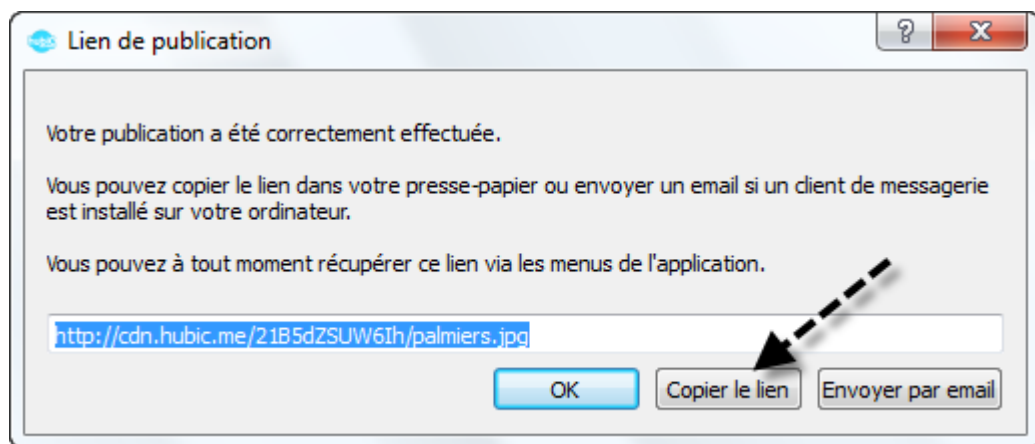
Lien de publication

?

X

Votre publication a été correctement effectuée.

Vous pouvez copier le lien dans votre presse-papier ou envoyer un email si un client de messagerie est installé sur votre ordinateur.

Vous pouvez à tout moment récupérer ce lien via les menus de l'application.

http://cdn.hubic.me/21B5dZSUW6Ih/palmiers.jpg

OK

Copier le lien

Envoyer par email